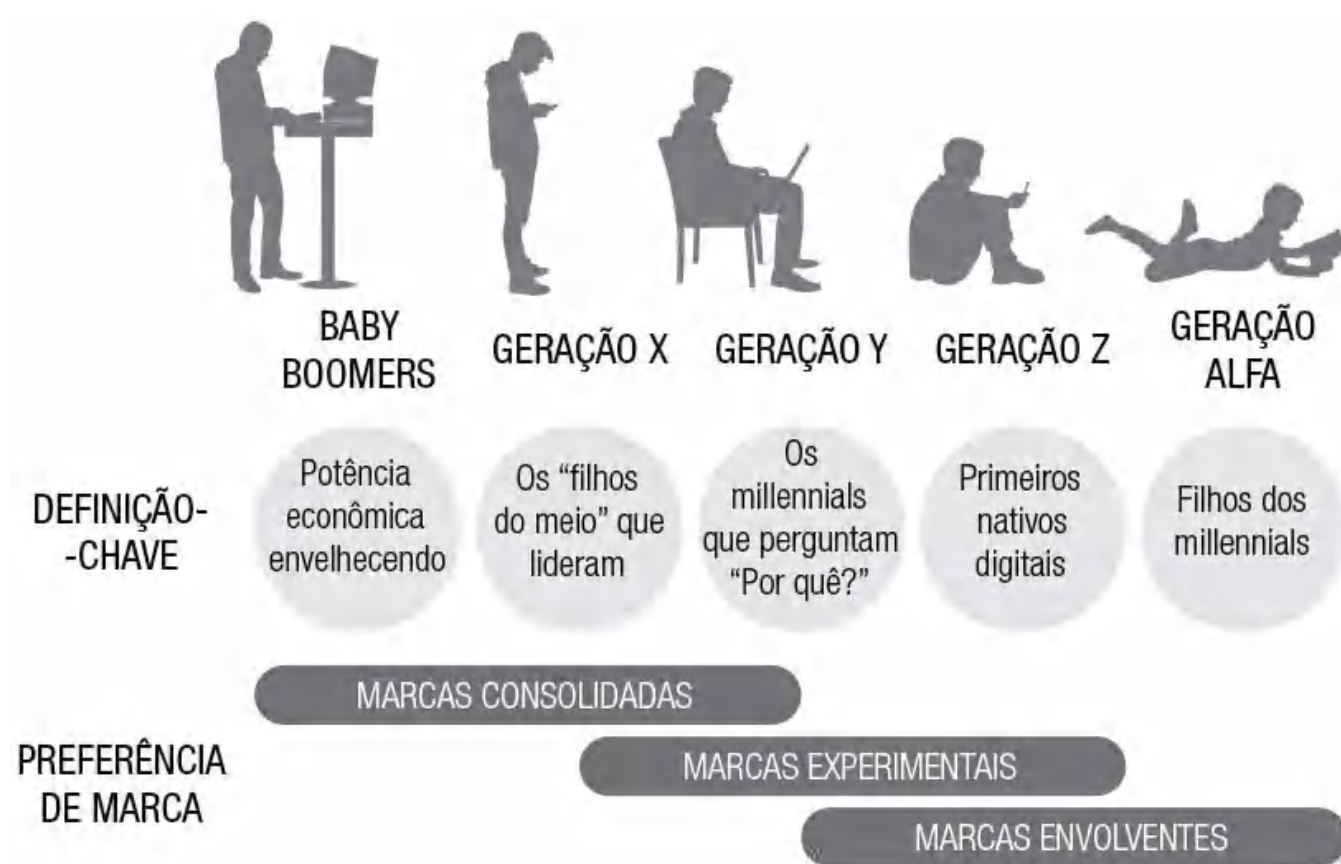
BABY BOOMERS

GERAÇÃO X

GERAÇÃO Y

GERAÇÃO Z

GERAÇÃO ALFA

DEFINIÇÃO-CHAVE

Potência econômica envelhecendo

Os “filhos do meio” que lideram

Os millennials que perguntam “Por quê?”

Primeiros nativos digitais

Filhos dos millennials

PREFERÊNCIA DE MARCA

MARCAS CONSOLIDADAS

MARCAS EXPERIMENTAIS

MARCAS ENVOLVENTES